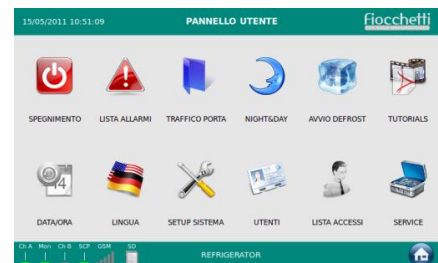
15/05/2011 10:51:09

PANNELLO UTENTE

fiocchetti

SPEGNIMENTO

LISTA ALLARMI

TRAFFICO PORTA

NIGHT&DAY

AVVIO DEFROST

TUTORIALS

4

DATA/ORA

LINGUA

SETUP SISTEMA

UTENTI

LISTA ACCESSI

SERVICE

Ch A Mon Ch B SCP GSM SD

REFRIGERATOR